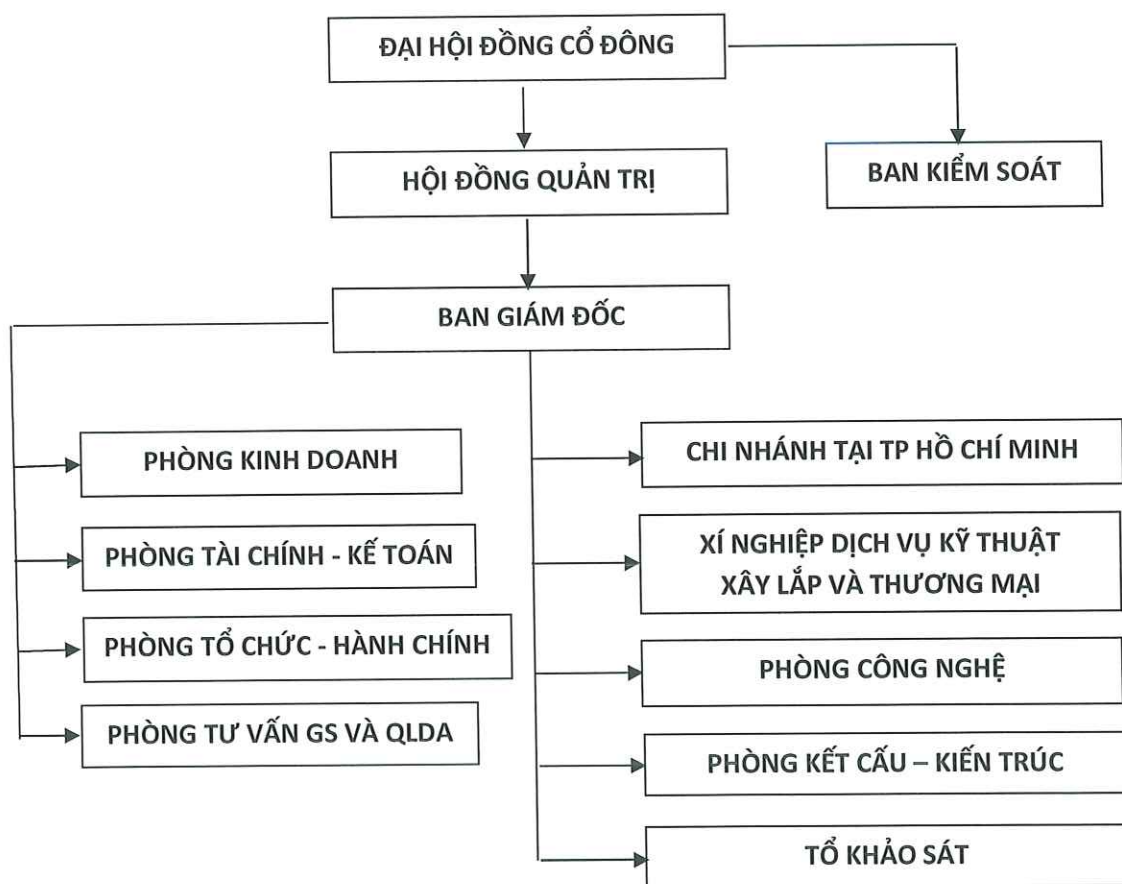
ĐẠI HỘI ĐỒNG CỔ ĐÔNG

HỘI ĐỒNG QUẢN TRỊ

BAN KIỂM SOÁT

BAN GIÁM ĐỐC

PHÒNG KINH DOANH

PHÒNG TÀI CHÍNH - KẾ TOÁN

PHÒNG TỔ CHỨC - HÀNH CHÍNH

PHÒNG TƯ VẤN GS VÀ QLDA

CHI NHÁNH TẠI TP HỒ CHÍ MINH

XÍ NGHIỆP DỊCH VỤ KỸ THUẬT XÂY LẮP VÀ THƯƠNG MẠI

PHÒNG CÔNG NGHỆ

PHÒNG KẾT CẤU – KIẾN TRÚC

TỔ KHẢO SÁT